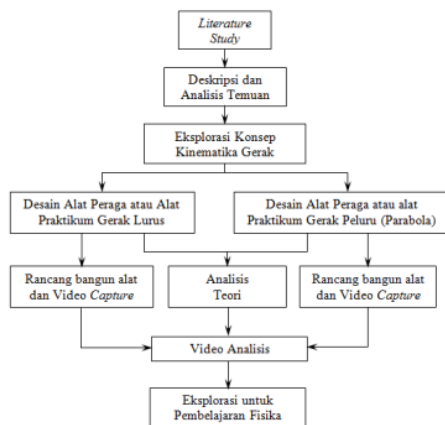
Literature Study

Deskripsi dan Analisis Temuan

Eksplorasi Konsep Kinematika Gerak

Desain Alat Peraga atau Alat Praktikum Gerak Lurus

Desain Alat Peraga atau alat Praktikum Gerak Peluru (Parabola)

Rancang bangun alat dan Video Capture

Analisis Teori

Rancang bangun alat dan Video Capture

Video Analisis

Eksplorasi untuk Pembelajaran Fisika